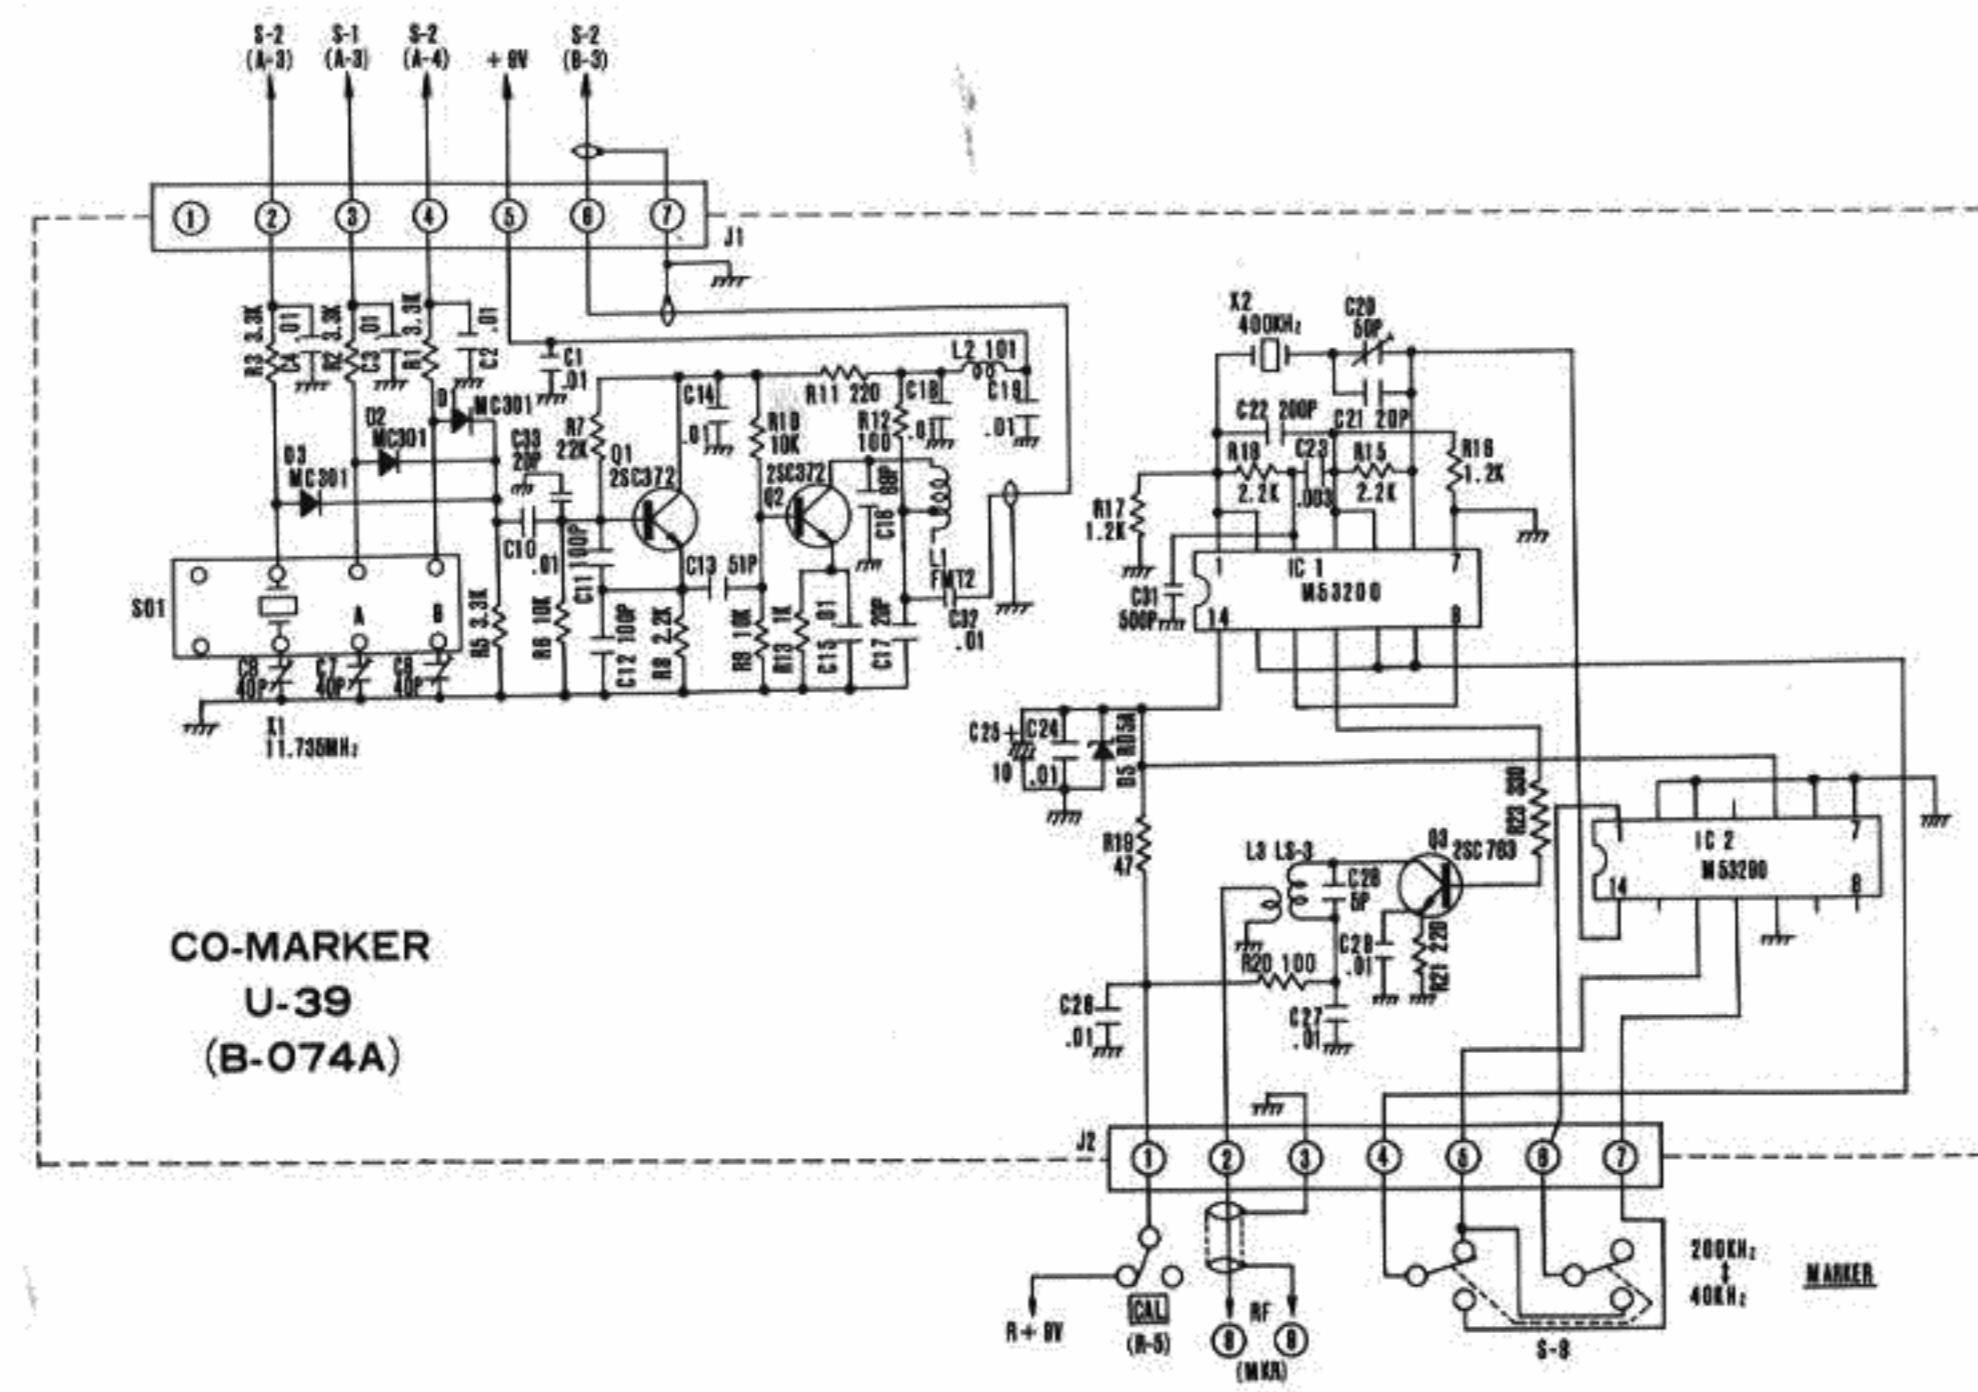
S-2 (A-3)
S-1 (A-3)
S-2 (A-4)
+9V
S-2 (B-3)

1 2 3 4 5 6 7
J1

R3 3.3K
C5 .01
R2 3.3K
C3 .01
R1 3.3K
C2 .01
C1 .01
D1 MC301
D2 MC301
D3 MC301
C33 20P
R7 22K
Q1 2SC372
C14 .01
R10 10K
R11 220
Q2 2SC372
R12 100
C18 .01
L2 101
C19 .01
C16 68P
C10 .01
C11 100P
C12 100P
R6 10K
R8 2.2K
C13 51P
R9 10K
R13 1K
C15 .01
C17 20P
FMT2
C32 .01
R5 3.3K
S01
A
B
C8 40P
C7 40P
C6 40P
X1 11.735MHz

X2 400KHz
C20 50P
C22 200P
C21 20P
R18 2.2K
C23 .003
R15 2.2K
R16 1.2K
R17 1.2K
C31 500P
IC 1 M53200
1
7
14
8

C25 10
C24 .01
D5 RD3B
R19 47
R23 330
L3 LS-3
C28 5P
Q3 2SC763
C29 .01
R21 220
R20 100
C26 .01
C27 .01
IC 2 M53200
7
14
8

CO-MARKER
U-39
(B-074A)

J2
1 2 3 4 5 6 7
R+9V
CAL (R-5)
RF
8 8
(MKR)
S-8
200KHz
40KHz
MARKER